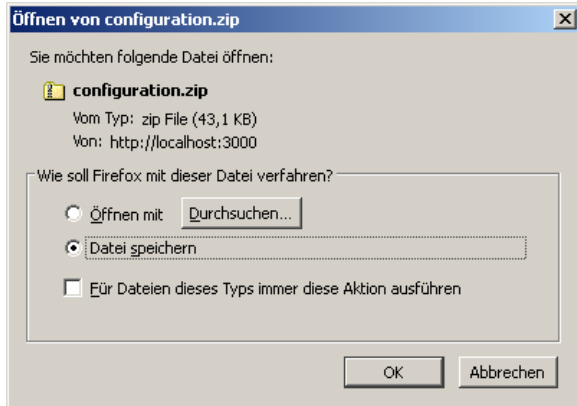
Öffnen von configuration.zip

Sie möchten folgende Datei öffnen:

configuration.zip
Vom Typ: zip File (43,1 KB)
Von: http://localhost:3000

Wie soll Firefox mit dieser Datei verfahren?

Öffnen mit Durchsuchen...

Datei speichern

Für Dateien dieses Typs immer diese Aktion ausführen

OK Abbrechen